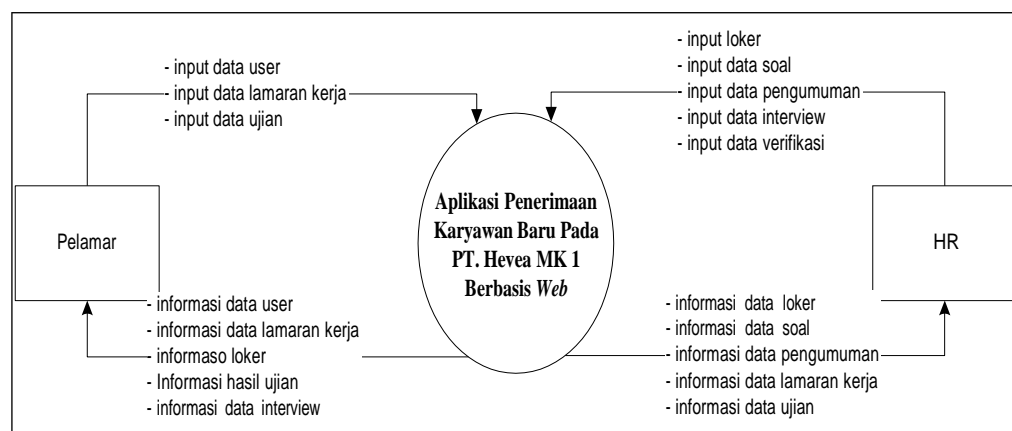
- input data user
- input data lamaran kerja
- input data ujian

- input loker
- input data soal
- input data pengumuman
- input data interview
- input data verifikasi

Pelamar

Aplikasi Penerimaan Karyawan Baru Pada PT. Hevea MK 1 Berbasis *Web*

HR

- informasi data user
- informasi data lamaran kerja
- informaso loker
- Informasi hasil ujian
- informasi data interview

- informasi data loker
- informasi data soal
- informasi data pengumuman
- informasi data lamaran kerja
- informasi data ujian